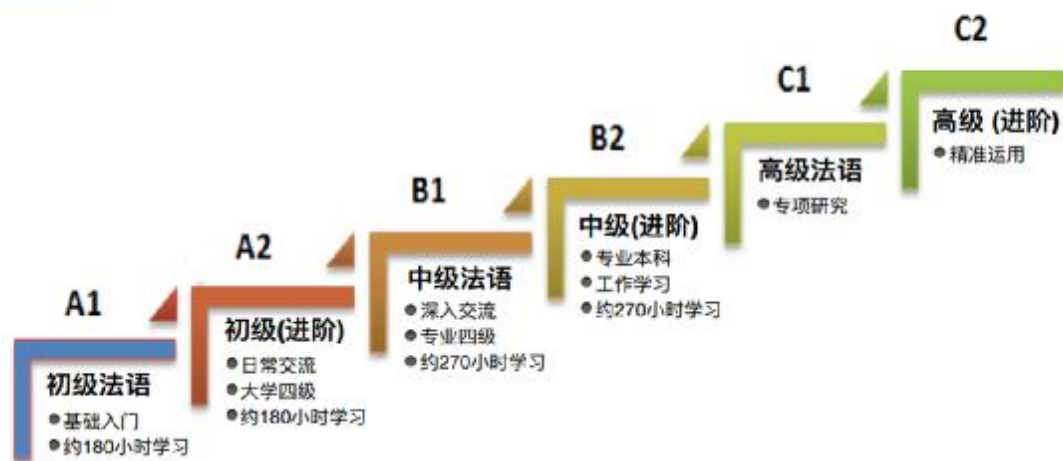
A1

初级法语

●基础入门

●约180小时学习

A2

初级(进阶)

●日常交流

●大学四级

●约180小时学习

B1

中级法语

●深入交流

●专业四级

●约270小时学习

B2

中级(进阶)

●专业本科

●工作学习

●约270小时学习

C1

高级法语

●专项研究

C2

高级 (进阶)

●精准运用